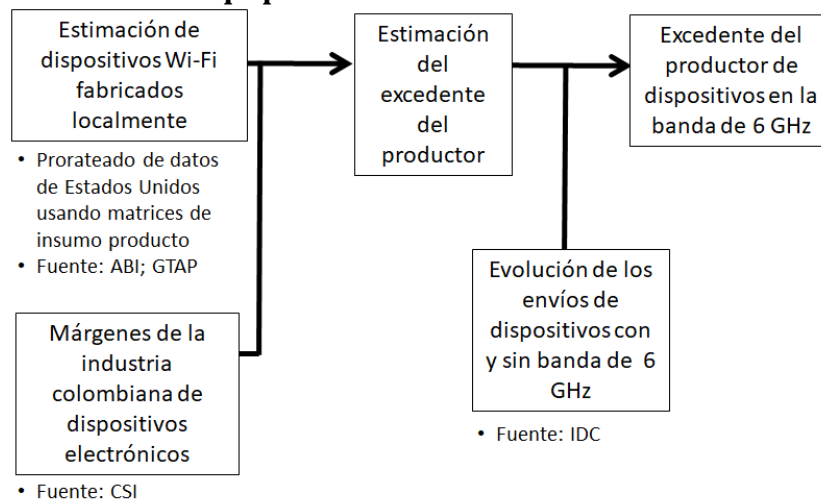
Estimación de dispositivos Wi-Fi fabricados localmente

• Prorateado de datos de Estados Unidos usando matrices de insumo producto
• Fuente: ABI; GTAP

Márgenes de la industria colombiana de dispositivos electrónicos

• Fuente: CSI

Estimación del excedente del productor

Evolución de los envíos de dispositivos con y sin banda de 6 GHz

• Fuente: IDC

Excedente del productor de dispositivos en la banda de 6 GHz